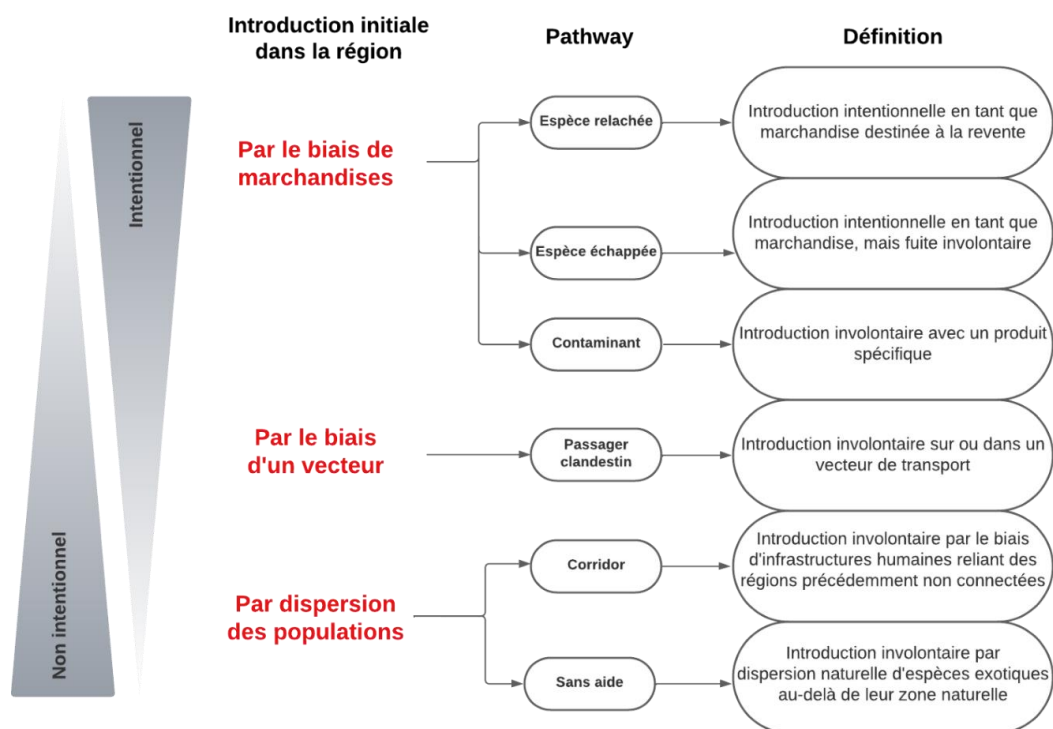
Introduction initiale dans la région

Pathway

Définition

Intentionnel

Non intentionnel

Par le biais de marchandises

Espèce relachée

Introduction intentionnelle en tant que marchandise destinée à la revente

Espèce échappée

Introduction intentionnelle en tant que marchandise, mais fuite involontaire

Contaminant

Introduction involontaire avec un produit spécifique

Par le biais d'un vecteur

Passager clandestin

Introduction involontaire sur ou dans un vecteur de transport

Par dispersion des populations

Corridor

Introduction involontaire par le biais d'infrastructures humaines reliant des régions précédemment non connectées

Sans aide

Introduction involontaire par dispersion naturelle d'espèces exotiques au-delà de leur zone naturelle